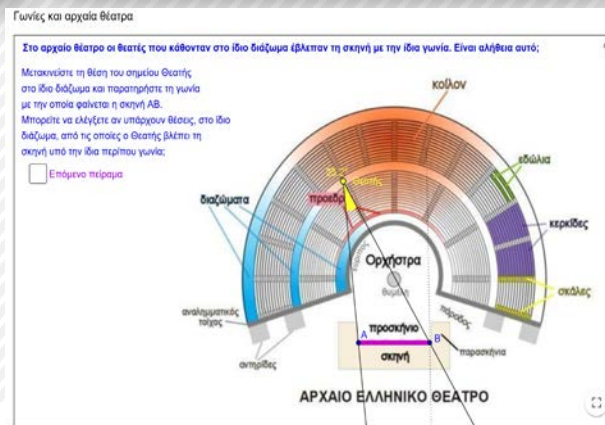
Γωνίες και αρχαία θέατρα

Στο αρχαίο θέατρο οι θεατές που κάθονταν στο ίδιο διάζωμα έβλεπαν τη σκηνή με την ίδια γωνία. Είναι αλήθεια αυτό;

Μετακινείστε τη θέση του σημείου Θεατής στο ίδιο διάζωμα και παρατηρήστε τη γωνία με την οποία φαίνεται η σκηνή ΑΒ. Μπορείτε να ελέγξετε αν υπάρχουν θέσεις, στο ίδιο διάζωμα, από τις οποίες ο Θεατής βλέπει τη σκηνή υπό την ίδια περίπου γωνία;

Επόμενο πείραμα

κοίλον

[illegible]

Θεατής

εδώλια

διαζώματα

προεδρ

κερκίδες

Ορχήστρα

θυμέλη

σκάλες

αναλημματικός τοίχος

πάροδος

A

προσκήνιο

B

αντηρίδες

σκηνή

παρασκήνια

ΑΡΧΑΙΟ ΕΛΛΗΝΙΚΟ ΘΕΑΤΡΟ